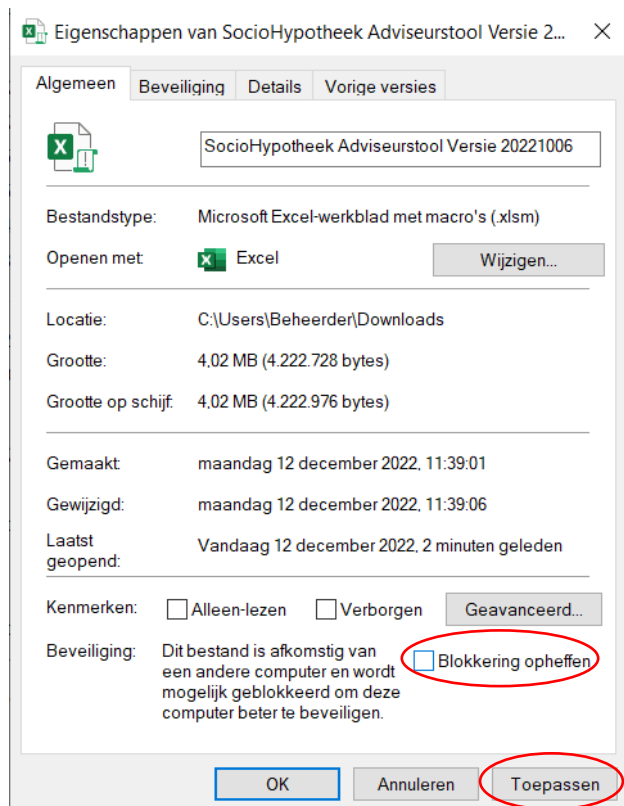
Eigenschappen van SocioHypotheek Adviseurstool Versie 2...

Algemeen | Beveiliging | Details | Vorige versies

SocioHypotheek Adviseurstool Versie 20221006

Bestandstype: Microsoft Excel-werkblad met macro's (.xlsm)

Openen met: Excel Wijzigen...

Locatie: C:\Users\Beheerder\Downloads

Grootte: 4,02 MB (4.222.728 bytes)

Grootte op schijf: 4,02 MB (4.222.976 bytes)

Gemaakt: maandag 12 december 2022, 11:39:01

Gewijzigd: maandag 12 december 2022, 11:39:06

Laatst geopend: Vandaag 12 december 2022, 2 minuten geleden

Kenmerken: Alleen-lezen Verborgen Geavanceerd...

Beveiliging: Dit bestand is afkomstig van een andere computer en wordt mogelijk geblokkeerd om deze computer beter te beveiligen. Blokkering opheffen

OK Annuleren Toepassen